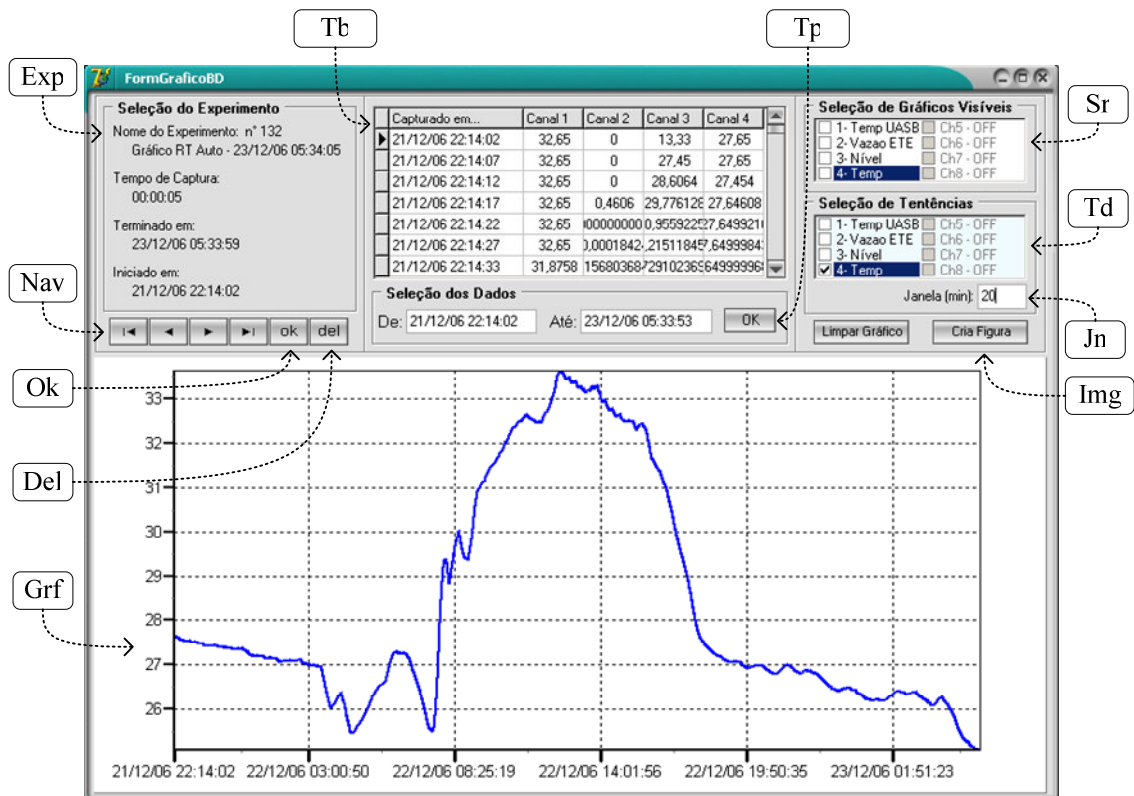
Tb

Tp

Exp

FormGraficoBD

Seleção do Experimento

Nome do Experimento: nº 132
Gráfico RT Auto - 23/12/06 05:34:05

Tempo de Captura:
00:00:05

Terminado em:
23/12/06 05:33:59

Iniciado em:
21/12/06 22:14:02

| | Capturado em... | Canal 1 | Canal 2 | Canal 3 | Canal 4 |
|---|---|---|---|---|---|
| ▶ | 21/12/06 22:14:02 | 32,65 | 0 | 13,33 | 27,65 |
| | 21/12/06 22:14:07 | 32,65 | 0 | 27,45 | 27,65 |
| | 21/12/06 22:14:12 | 32,65 | 0 | 28,6064 | 27,454 |
| | 21/12/06 22:14:17 | 32,65 | 0,4606 | 29,776128 | 27,64608 |
| | 21/12/06 22:14:22 | 32,65 | 000000000 | 0,9559225 | 27,649921 |
| | 21/12/06 22:14:27 | 32,65 | 0,0001842 | ,2151184 | 57,6499984 |
| | 21/12/06 22:14:33 | 31,8758 | 156803684 | 729102369 | 64999996 |

Seleção dos Dados
De: 21/12/06 22:14:02 Até: 23/12/06 05:33:53 OK

Seleção de Gráficos Visíveis
1- Temp UASB Ch5 - OFF
2- Vazao ETE Ch6 - OFF
3- Nível Ch7 - OFF
4- Temp Ch8 - OFF

Sr

Seleção de Tentências
1- Temp UASB Ch5 - OFF
2- Vazao ETE Ch6 - OFF
3- Nível Ch7 - OFF
4- Temp Ch8 - OFF

Td

Janela (min): 20

Nav

ok del

Limpar Gráfico Cria Figura

Jn

Ok

Img

Del

Grf

33
32
31
30
29
28
27
26

21/12/06 22:14:02 22/12/06 03:00:50 22/12/06 08:25:19 22/12/06 14:01:56 22/12/06 19:50:35 23/12/06 01:51:23